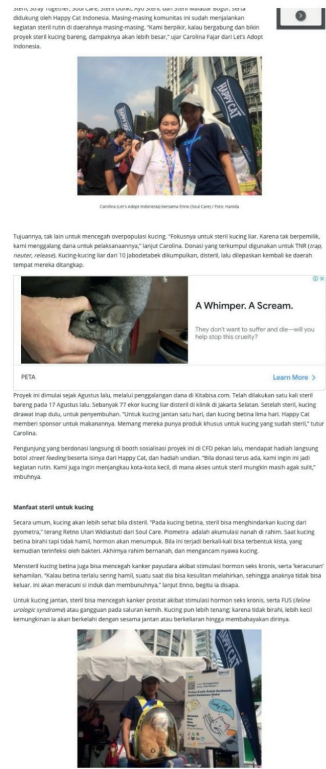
Steril, Stray Together, Soul Care, Steril Dulu, Ayo Steril, dan Steril Makassar Bogor, serta didukung oleh Happy Cat Indonesia. Masing-masing komunitas ini sudah menjalankan kegiatan steril rutin di daerahnya masing-masing. "Kami berpikir, kalau bergabung dan bikin proyek steril kucing bareng, dampaknya akan lebih besar," ujar Carolina Fajar dari Let's Adopt Indonesia.

Carolina (Let's Adopt Indonesia) bersama Erna (Soul Care) / Foto: Hanida

Tujuannya, tak lain untuk mencegah overpopulasi kucing. "Fokusnya untuk steril kucing liar. Karena tak berpemilik, kami menggalang dana untuk pelaksanaannya," lanjut Carolina. Donasi yang terkumpul digunakan untuk TNR (trap, neuter, release). Kucing-kucing liar dari 10 Jabodetabek dikumpulkan, disteril, lalu dilepaskan kembali ke daerah tempat mereka ditangkap.

A Whimper. A Scream.
We don't want to suffer and die—will you help stop this cruelty?
PETA
Learn More >

Proyek ini dimulai sejak Agustus lalu, melalui penggalangan dana di Kitabisa.com. Telah dilakukan satu kali steril bareng pada 17 Agustus lalu. Sebanyak 77 ekor kucing liar disteril di klinik di Jakarta Selatan. Setelah steril, kucing dirawat inap dulu, untuk penyembuhan. "Untuk kucing jantan satu hari, dan kucing betina lima hari. Happy Cat memberi sponsor untuk makanannya. Memang mereka punya produk khusus untuk kucing yang sudah steril," tutur Carolina.

Pengunjung yang berdonasi langsung di booth sosialisasi proyek ini di CFD pekan lalu, mendapat hadiah langsung botol street feeding beserta isinya dari Happy Cat, dan hadiah undian. "Ke depannya steril bareng akan kami jadikan kegiatan rutin. Kami juga ingin menjangkau kota-kota kecil, di mana akses untuk steril mungkin masih agak sulit," imbuhnya.

Manfaat steril untuk kucing

Secara umum, kucing akan lebih sehat bila disteril. "Pada kucing betina, steril bisa menghindarkan kucing dari pyometra," terang Retno Utari Widiastuti dari Soul Care. Piometra adalah akumulasi nanah di rahim. Saat kucing betina birahi tapi tidak hamil, hormon akan menumpuk. Bila ini terjadi berkali-kali bisa terbentuk kista, yang kemudian terinfeksi oleh bakteri. Akhirnya rahim bernanah, dan mengancam nyawa kucing.

Mensteril kucing betina juga bisa mencegah kanker payudara akibat stimulasi hormon seks kronis, serta 'kecelakaan' kehamilan. "Kalau betina terlalu sering hamil, suatu saat dia bisa kesulitan melahirkan, sehingga anaknya tidak bisa keluar. Ini akan meracuni si induk dan membunuhnya," lanjut Enno, begitu ia disapa.

Untuk kucing jantan, steril bisa mencegah kanker prostat akibat stimulasi hormon seks kronis, serta FUS (feline urologic syndrome) atau gangguan pada saluran kemih. Kucing pun lebih tenang; karena tidak birahi, lebih kecil kemungkinan ia akan berkelahi dengan sesama jantan atau berkeliaran hingga membahayakan dirinya.